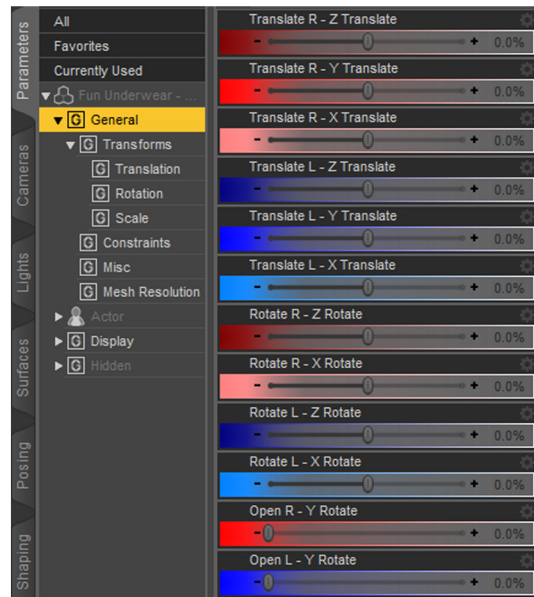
Parameters
Cameras
Lights
Surfaces
Posing
Shaping

All
Favorites
Currently Used
Fun Underwear - ...
General
Transforms
Translation
Rotation
Scale
Constraints
Misc
Mesh Resolution
Actor
Display
Hidden

Translate R - Z Translate
- + 0.0%
Translate R - Y Translate
- + 0.0%
Translate R - X Translate
- + 0.0%
Translate L - Z Translate
- + 0.0%
Translate L - Y Translate
- + 0.0%
Translate L - X Translate
- + 0.0%
Rotate R - Z Rotate
- + 0.0%
Rotate R - X Rotate
- + 0.0%
Rotate L - Z Rotate
- + 0.0%
Rotate L - X Rotate
- + 0.0%
Open R - Y Rotate
- + 0.0%
Open L - Y Rotate
- + 0.0%